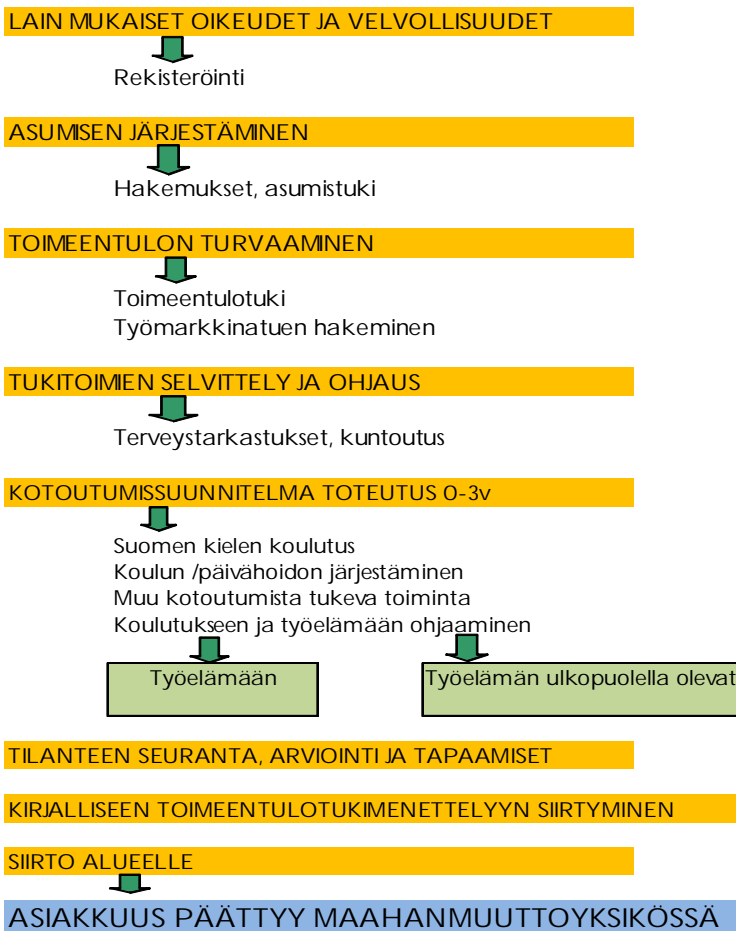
LAIN MUKAISET OIKEUDET JA VELVOLLISUUDET

Rekisteröinti

ASUMISEN JÄRJESTÄMINEN

Hakemukset, asumistuki

TOIMEENTULON TURVAAMINEN

Toimeentulotuki
Työmarkkinatuen hakeminen

TUKITOIMIEN SELVITTELY JA OHJAUS

Terveystarkastukset, kuntoutus

KOTOUTUMISSUUNNITELMA TOTEUTUS 0-3v

Suomen kielen koulutus
Koulun /päivähoidon järjestäminen
Muu kotoutumista tukeva toiminta
Koulutukseen ja työelämään ohjaaminen

Työelämään

Työelämän ulkopuolella olevat

TILANTEEN SEURANTA, ARVIOINTI JA TAPAAMISET

KIRJALLISEEN TOIMEENTULOTUKIMENETTELYYN SIIRTYMINEN

SIIRTO ALUEELLE

ASIAKKUUS PÄÄTTYY MAAHANMUUTTOYKSIKÖSSÄ